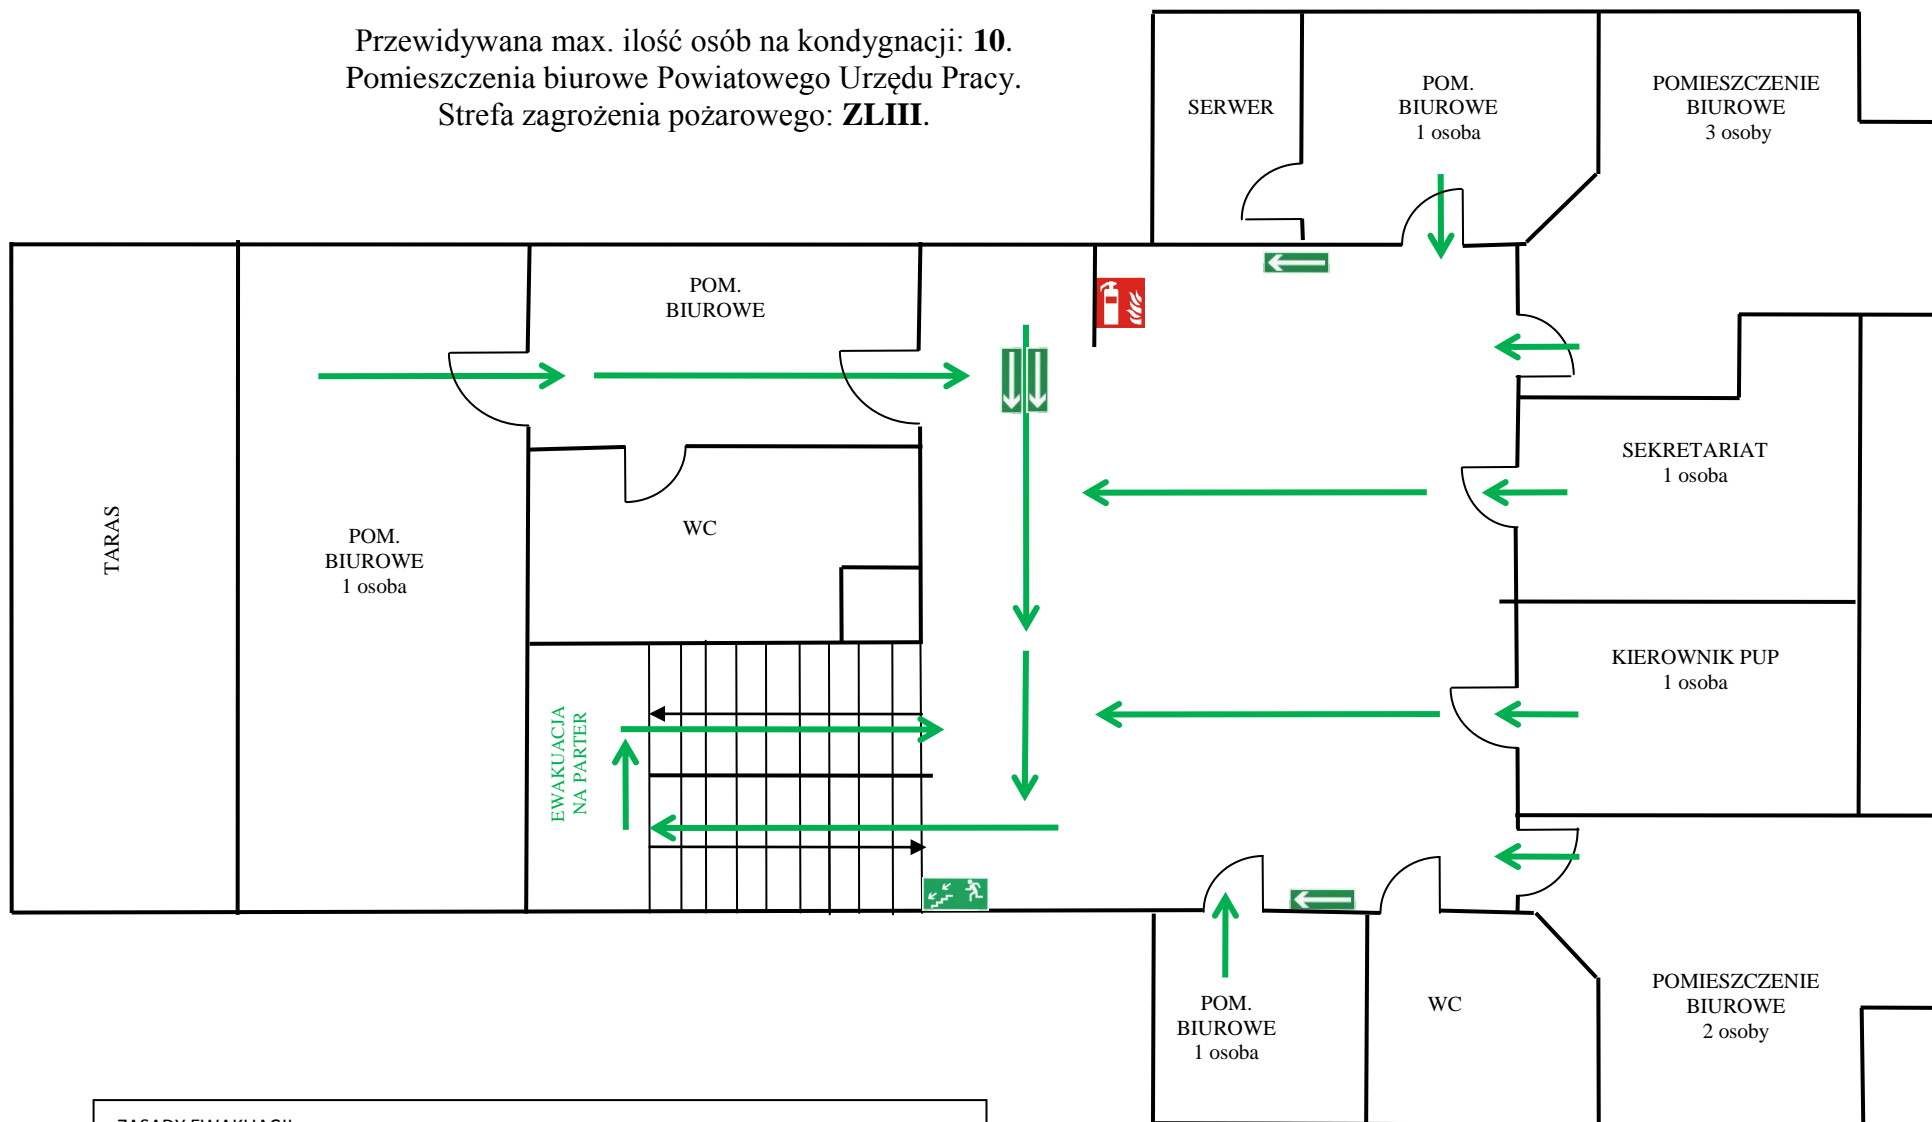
Przewidywana max. ilość osób na kondygnacji: **10**.
Pomieszczenia biurowe Powiatowego Urzędu Pracy.
Strefa zagrożenia pożarowego: **ZLIII**.

SERWER

POM. BIUROWE 1 osoba

POMIESZCZENIE BIUROWE 3 osoby

POM. BIUROWE

TARAS

POM. BIUROWE 1 osoba

WC

SEKRETARIAT 1 osoba

KIEROWNIK PUP 1 osoba

EWAKUACJA NA PARTER

POM. BIUROWE 1 osoba

WC

POMIESZCZENIE BIUROWE 2 osoby

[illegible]